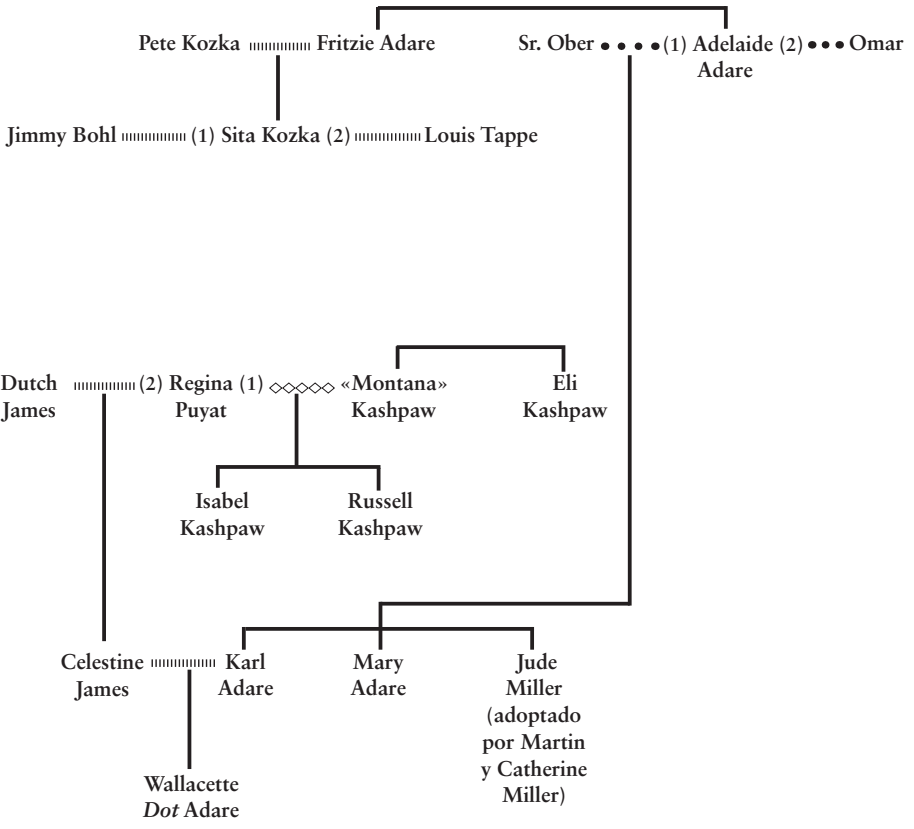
Pete Kozka Fritzie Adare

Sr. Ober (1) Adelaide (2) Omar Adare

Jimmy Bohl (1) Sita Kozka (2) Louis Tappe

Dutch James (2) Regina (1) Puyat «Montana» Kashpaw

Eli Kashpaw

Isabel Kashpaw

Russell Kashpaw

Celestine James

Karl Adare

Mary Adare

Jude Miller (adoptado por Martin y Catherine Miller)

Wallacette *Dot* Adare